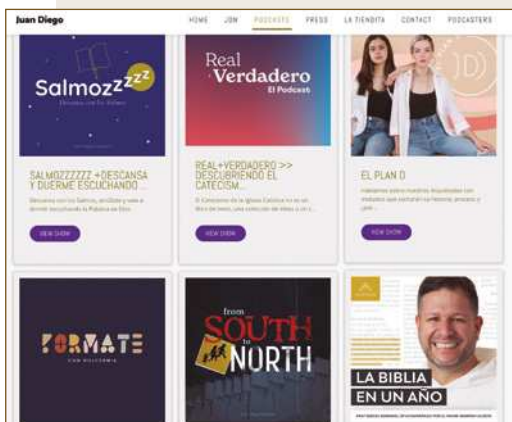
Juan Diego

HOME JDN PODCASTS PRESS LA TIENDITA CONTACT PODCASTERS

Salmozzzzz
Descansa con los Salmos

SALMOZZZZZZ +DESCANSA Y DUERME ESCUCHANDO ...

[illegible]

VIEW SHOW

Real Verdadero
El Podcast

REAL+VERDADERO >> DESCUBRIENDO EL CATECISM...

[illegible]

VIEW SHOW

D

EL PLAN D

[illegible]

VIEW SHOW

FORMATE
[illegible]

from SOUTH to NORTH

LA BIBLIA EN UN AÑO
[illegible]